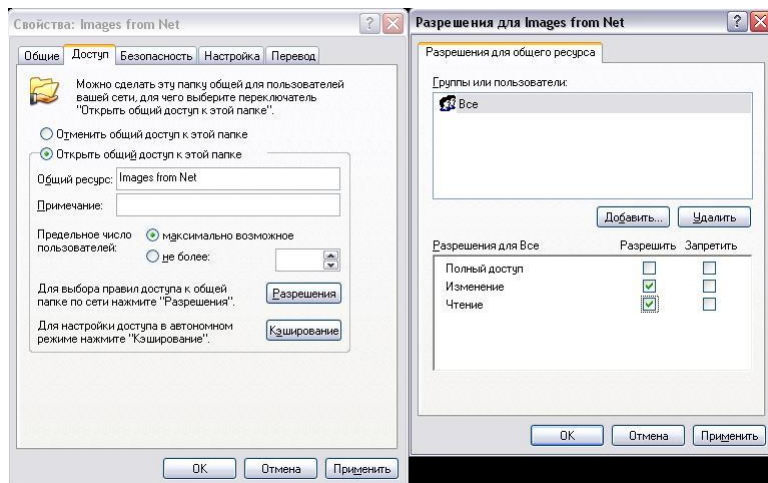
Свойства: Images from Net

Общие | Доступ | Безопасность | Настройка | Перевод

Можно сделать эту папку общей для пользователей вашей сети, для чего выберите переключатель "Открыть общий доступ к этой папке".

Отменить общий доступ к этой папке

Открыть общий доступ к этой папке

Общий ресурс: Images from Net

Примечание:

Предельное число пользователей: максимально возможное

не более:

Для выбора правил доступа к общей папке по сети нажмите "Разрешения". Разрешения

Для настройки доступа в автономном режиме нажмите "Кэширование". Кэширование

OK | Отмена | Применить

Разрешения для Images from Net

Разрешения для общего ресурса

Группы или пользователи:

Все

Добавить... | Удалить

| Разрешения для Все | Разрешить | Запретить |
|---|---|---|
| Полный доступ | ☐ | ☐ |
| Изменение | ☑ | ☐ |
| Чтение | ☑ | ☐ |

OK | Отмена | Применить